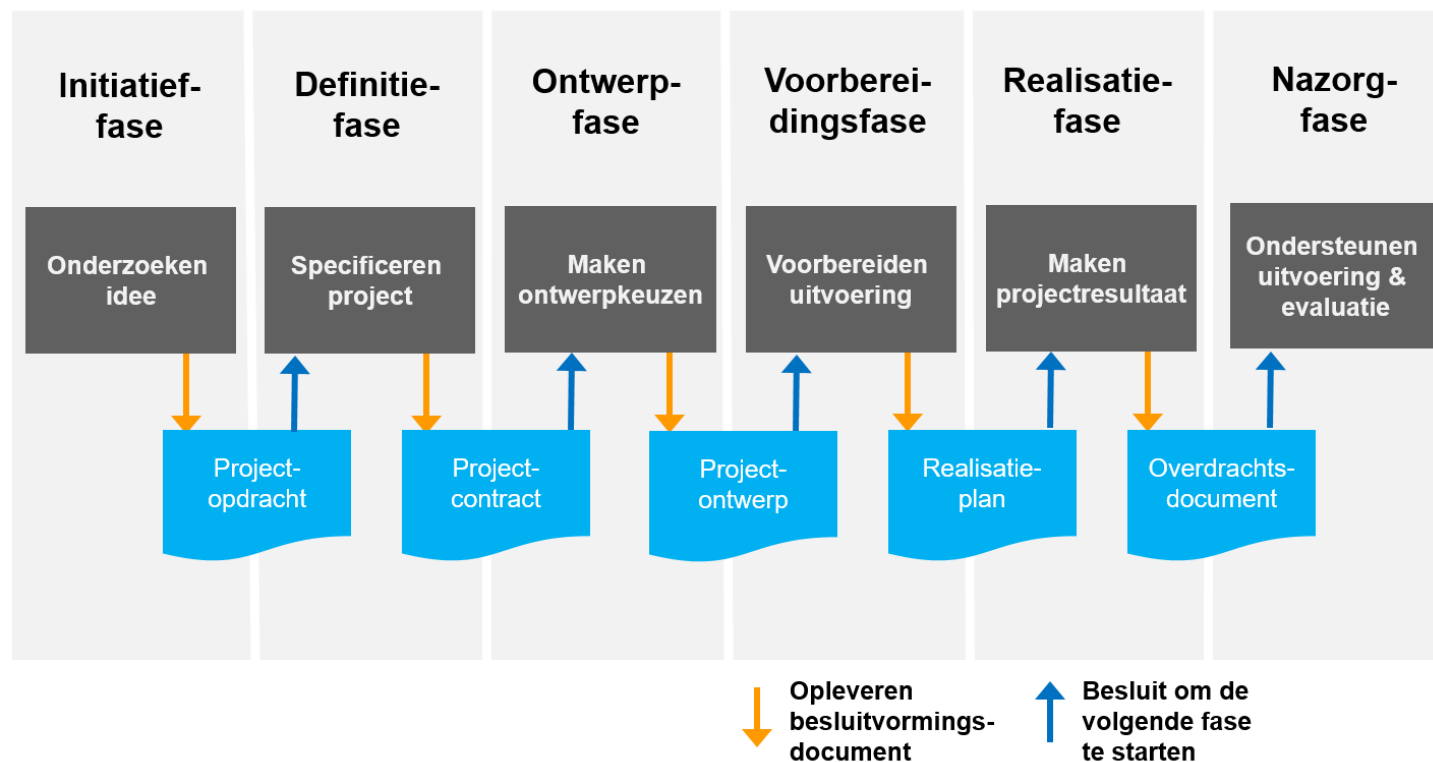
Initiatief-fase

Definitie-fase

Ontwerp-fase

Voorbereidingsfase

Realisatie-fase

Nazorg-fase

Onderzoeken idee

Specificeren project

Maken ontwerpkeuzen

Voorbereiden uitvoering

Maken projectresultaat

Ondersteunen uitvoering & evaluatie

Project-opdracht

Project-contract

Project-ontwerp

Realisatie-plan

Overdrachts-document

Opleveren besluitvormings-document

Besluit om de volgende fase te starten